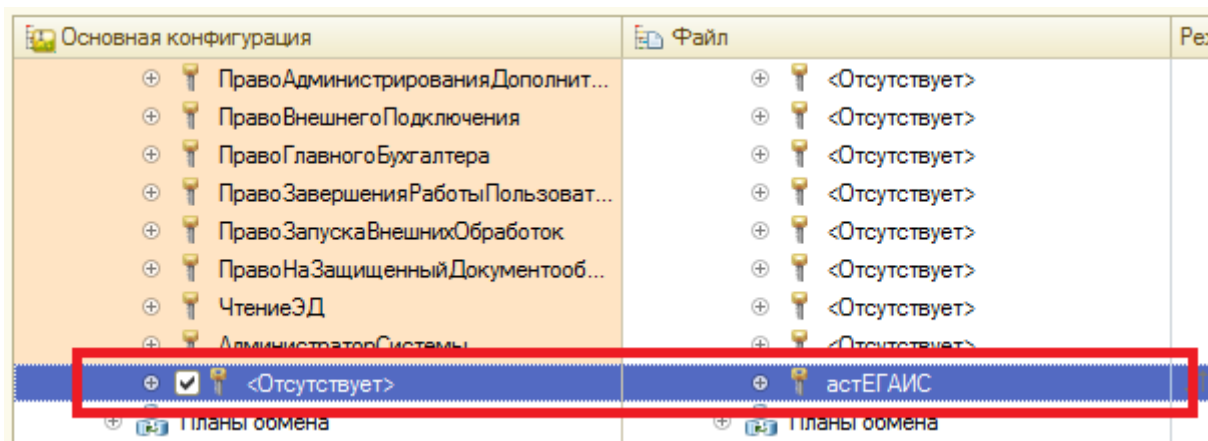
| Основная конфигурация | Файл | Ре |
|---|---|---|
| ПравоАдминистрированияДополнит... | <Отсутствует> | |
| ПравоВнешнегоПодключения | <Отсутствует> | |
| ПравоГлавногоБухгалтера | <Отсутствует> | |
| ПравоЗавершенияРаботыПользоват... | <Отсутствует> | |
| ПравоЗапускаВнешнихОбработок | <Отсутствует> | |
| ПравоНаЗащищенныйДокументооб... | <Отсутствует> | |
| ЧтениеЭД | <Отсутствует> | |
| АдминистраторСистемы | <Отсутствует> | |
| <Отсутствует> | астЕГАИС | |
| Планы обмена | Планы обмена | |